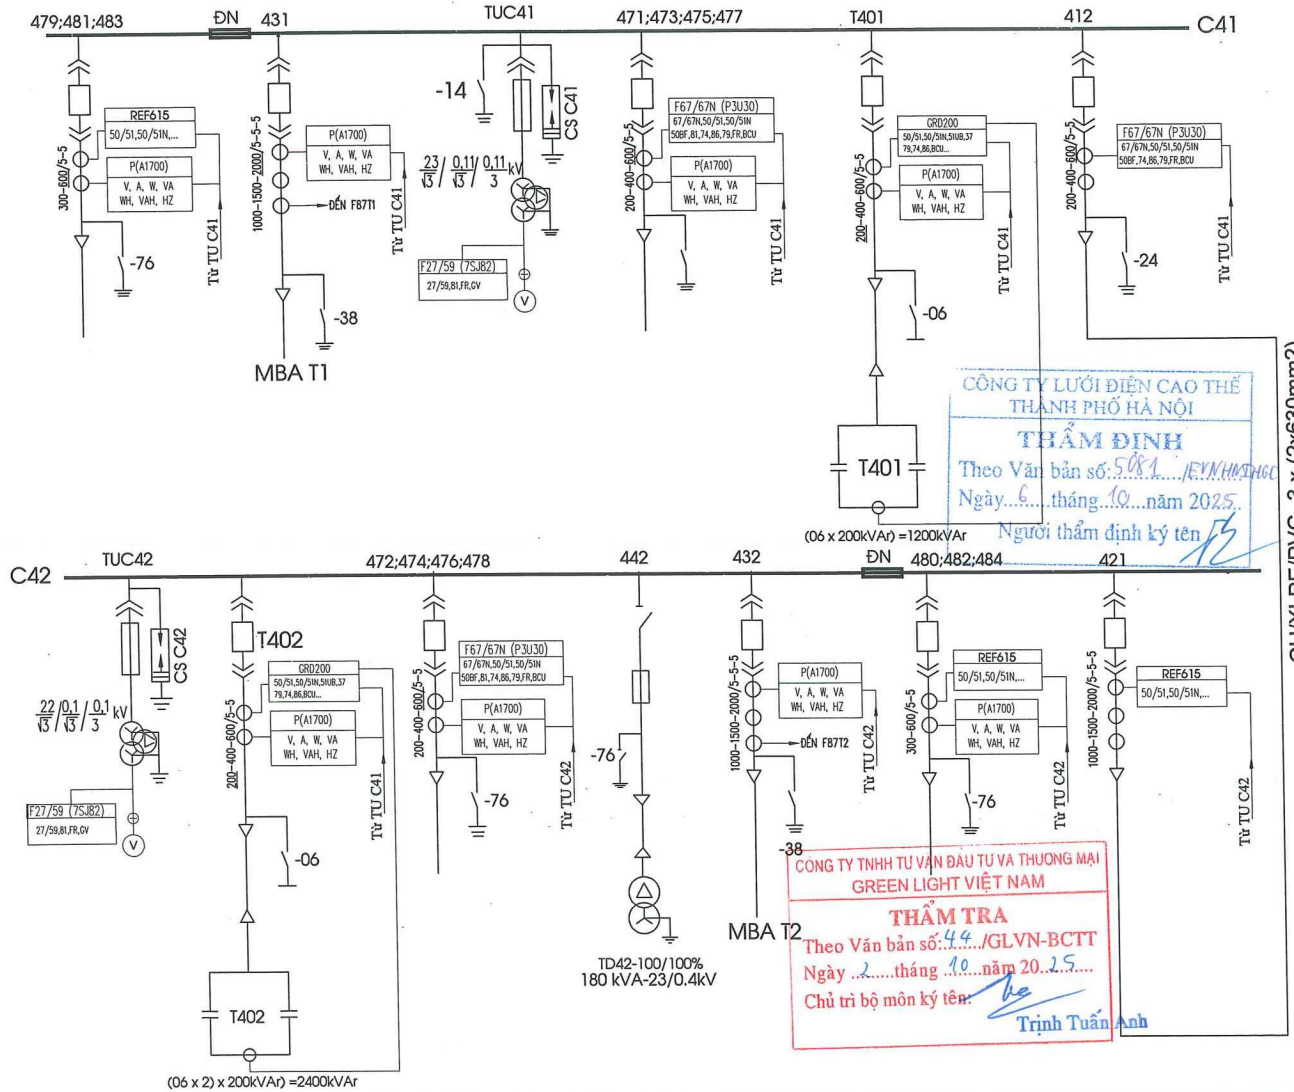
479;481;483 ĐN 431 TUC41 471;473;475;477 T401 412 C41

REF615
50/51,50/51N,...
P(A1700)
V, A, W, VA
WH, VAH, HZ
300-600/5-5
Từ TU C41
-76

P(A1700)
V, A, W, VA
WH, VAH, HZ
1000-1500-2000/5-5-5
ĐẾN F87T1
Từ TU C41
-38
MBA T1

-14
CS C41
$\frac{23}{\sqrt{3}}/\frac{0,11}{\sqrt{3}}/\frac{0,11}{3}$kV
F27/59 (7SJ82)
27/59,81,FR,GV
V

F67/67N (P3U30)
67/67N,50/51,50/51N
50BF,81,74,86,79,FR,BCU
P(A1700)
V, A, W, VA
WH, VAH, HZ
200-400-600/5-5
Từ TU C41

GRD200
50/51,50/51N,51UB,37
79,74,86,BCU...
P(A1700)
V, A, W, VA
WH, VAH, HZ
200-400-600/5-5
Từ TU C41
-06
T401
(06 x 200kVAr) =1200kVAr

F67/67N (P3U30)
67/67N,50/51,50/51N
50BF,81,74,86,79,FR,BCU
200-400-600/5-5
-24
Từ TU C41

CÔNG TY LƯỚI ĐIỆN CAO THẾ THÀNH PHỐ HÀ NỘI
THẨM ĐỊNH
Theo Văn bản số: 5081 /EVNHNHGC
Ngày 6 tháng 10 năm 2025
Người thẩm định ký tên

CU/XLPE/PVC 2 x (2x630mm2)

C42 TUC42 472;474;476;478 442 432 ĐN 480;482;484 421

CS C42
$\frac{22}{\sqrt{3}}/\frac{0,1}{\sqrt{3}}/\frac{0,1}{3}$kV
F27/59 (7SJ82)
27/59,81,FR,GV
V

T402
GRD200
50/51,50/51N,51UB,37
79,74,86,BCU...
P(A1700)
V, A, W, VA
WH, VAH, HZ
200-400-600/5-5
Từ TU C41
-06
T402
(06 x 2) x 200kVAr) =2400kVAr

F67/67N (P3U30)
67/67N,50/51,50/51N
50BF,81,74,86,79,FR,BCU
P(A1700)
V, A, W, VA
WH, VAH, HZ
200-400-600/5-5
-76
Từ TU C42

-76
TD42-100/100%
180 kVA-23/0.4kV

P(A1700)
V, A, W, VA
WH, VAH, HZ
1000-1500-2000/5-5-5
ĐẾN F87T2
Từ TU C42
-38
MBA T2

REF615
50/51,50/51N,...
P(A1700)
V, A, W, VA
WH, VAH, HZ
300-600/5-5
-76
Từ TU C42

REF615
50/51,50/51N,...
1000-1500-2000/5-5-5
Từ TU C42

CÔNG TY TNHH TƯ VẤN ĐẦU TƯ VÀ THƯƠNG MẠI GREEN LIGHT VIỆT NAM
THẨM TRA
Theo Văn bản số: 44 /GLVN-BCTT
Ngày 2 tháng 10 năm 20 25
Chủ trì bộ môn ký tên:
Trịnh Tuấn Anh